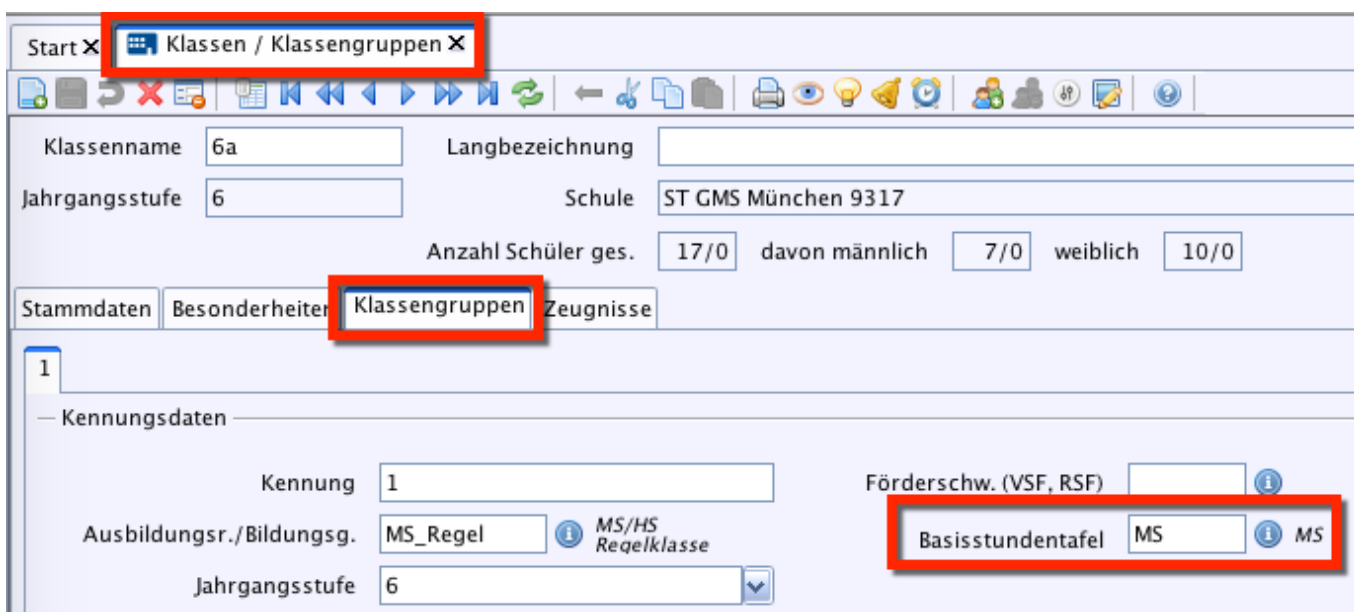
Start ✕ Klassen / Klassengruppen ✕

Klassenname 6a
Langbezeichnung
Jahrgangsstufe 6
Schule ST GMS München 9317
Anzahl Schüler ges. 17/0 davon männlich 7/0 weiblich 10/0

Stammdaten Besonderheiten Klassengruppen Zeugnisse

1

Kennungsdaten

Kennung 1
Förderschw. (VSF, RSF)
Ausbildungsr./Bildungsg. MS_Regel MS/HS Regelklasse
Basisstundentafel MS MS
Jahrgangsstufe 6